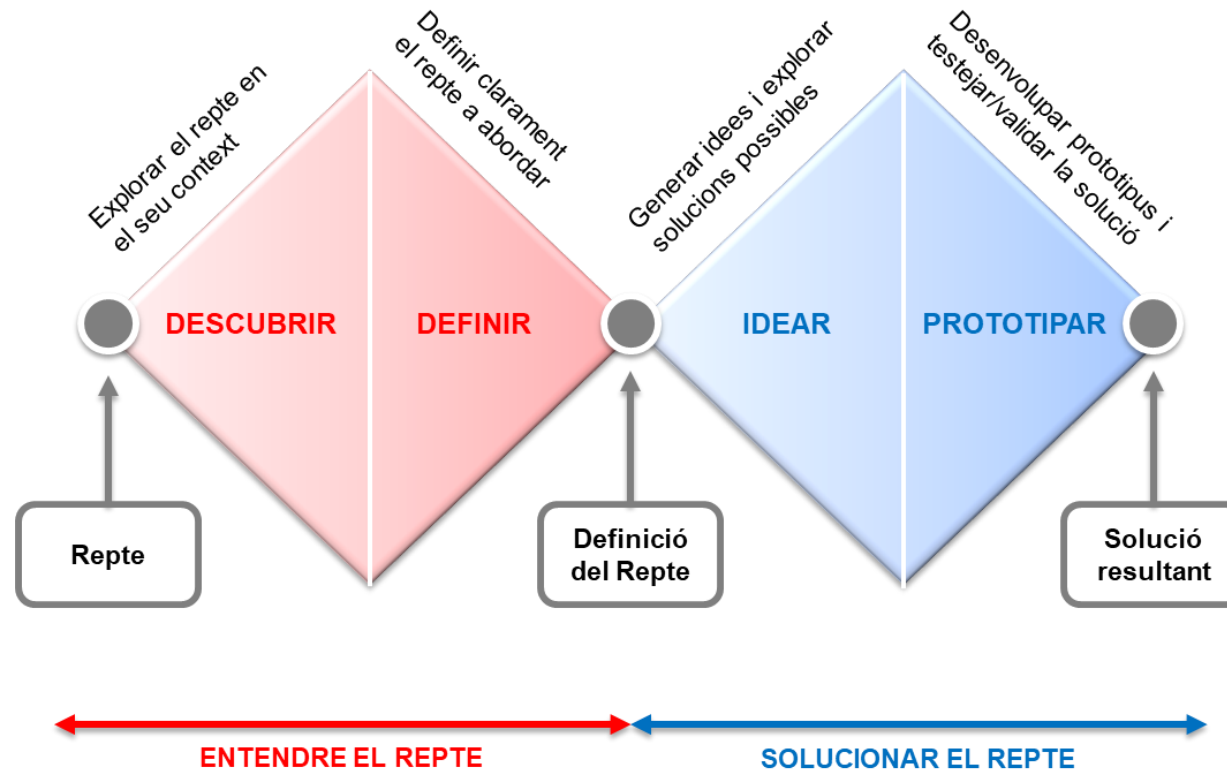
Explorar el repte en el seu context

Definir clarament el repte a abordar

Generar idees i explorar solucions possibles

Desenvolupar prototipus i testejar/validar la solució

DESCUBRIR

DEFINIR

IDEAR

PROTOTIPAR

Repte

Definició del Repte

Solució resultant

ENTENDRE EL REPTE

SOLUCIONAR EL REPTE